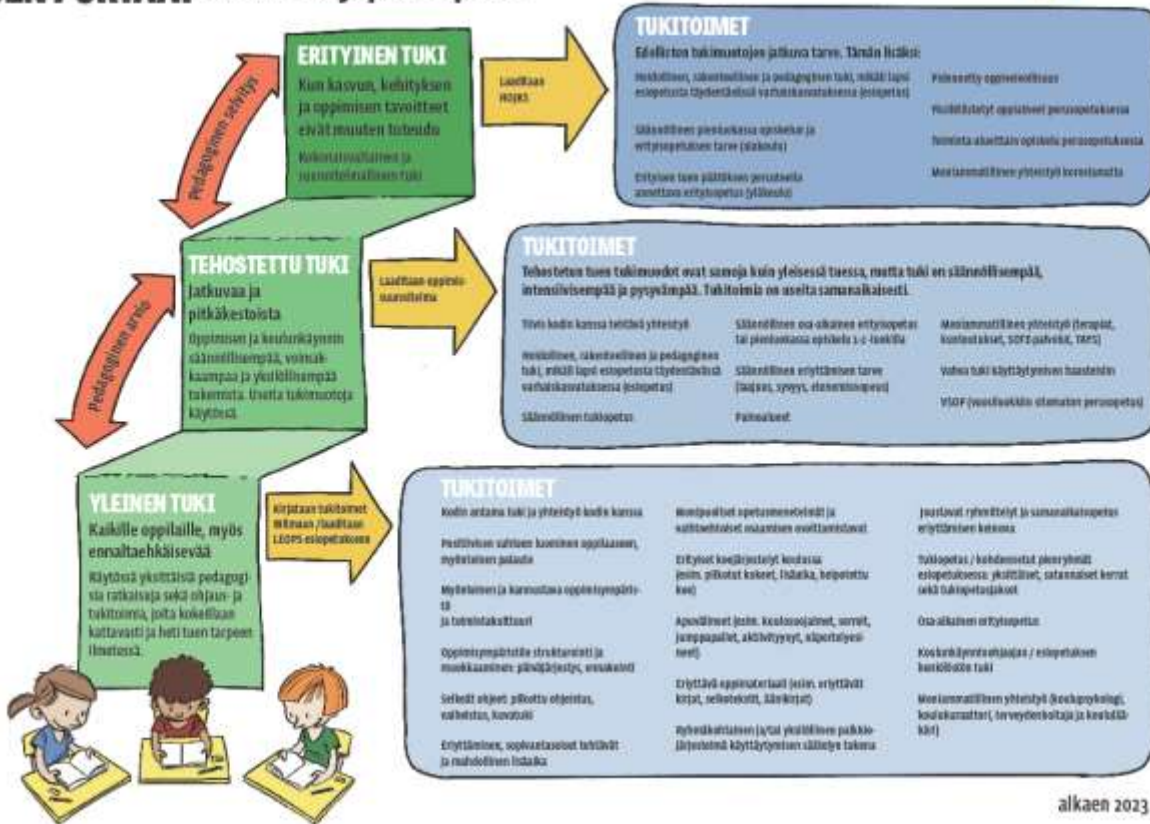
ERITYINEN TUKI
Kun kasvun, kehityksen ja oppimisen tavoitteet eivät muuten toteudu
Kokonaisvaltainen ja suunnitelmallinen tuki

Pedagoginen selvitys

Laaditaan HOJKS

TUKITOIMET
Edellisten tukimuotojen jatkuva tarve. Tämän lisäksi:
Henkilöllinen, rakenteellinen ja pedagoginen tuki, mikäli lapsi esiopetusta täydentävässä varhaiskasvatuksessa (esiopetus)
Säännöllinen pienluokassa opiskelu ja erityisopetuksen tarve (alakoulu)
Erityisen tuen päätöksen perusteella annettava erityisopetus (yläkoulu)
Pidennetty oppivelvollisuus
Yksilöllistetyt oppiaineet perusopetuksessa
Toiminta-alueittain opiskelu perusopetuksessa
Moniammatillinen yhteistyö korostunutta

TEHOSTETTU TUKI
Jatkuvaa ja pitkäkestoista
Oppimisen ja koulunkäynnin säännöllisempää, voimakkaampaa ja yksilöllisempää tukemista. Useita tukimuotoja käytössä.

Pedagoginen arvio

Laaditaan oppimissuunnitelma

TUKITOIMET
Tehostetun tuen tukimuodot ovat samoja kuin yleisessä tuessa, mutta tuki on säännöllisempää, intensiivisempää ja pysyvämpää. Tukitoimia on useita samanaikaisesti.
Tiivis kodin kanssa tehtävä yhteistyö
Henkilöllinen, rakenteellinen ja pedagoginen tuki, mikäli lapsi esiopetusta täydentävässä varhaiskasvatuksessa (esiopetus)
Säännöllinen tukiopetus
Säännöllinen osa-aikainen erityisopetus tai pienluokassa opiskelu 1-1 -tuokioita
Säännöllinen eriyttämisen tarve (laajuus, syvyys, etenemisnopeus)
Palmualeet
Moniammatillinen yhteistyö (terapiat, kuntoutukset, SOTE-palvelut, TAPS)
Vahva tuki käyttäytymisen haasteisiin
VSOP (vuosiluokkiin sitomaton perusopetus)

YLEINEN TUKI
Kaikille oppilaille, myös ennaltaehkäisevää
Käytössä yksittäisiä pedagogisia ratkaisuja sekä ohjaus- ja tukitoimia, joita kokeillaan kattavasti ja heti tuen tarpeen ilmetessä.

Kirjataan tukitoimet Wilmaan / Laaditaan LEOPS esiopetuksessa

TUKITOIMET
Kodin antama tuki ja yhteistyö kodin kanssa
Positiivisen sallivan kuvan oppilaasta, myönteinen palaute
Myönteinen ja kannustava oppimisympäristö ja toimintakulttuuri
Oppimisympäristön strukturointi ja muokkaaminen: päiväjärjestys, ennakointi
Selkeät ohjeet: pilkottu ohjeistus, kalvotus, kuvatuki
Eriyttäminen, sopivantasoiset tehtävät ja mahdollinen lisäaika
Monipuoliset opetusmenetelmät ja vaihtoehtoiset osaamisen osoittamistavat
Erityiset koejärjestelyt kouluissa (esim. pilkotut kokeet, lisäaika, helpotettu koe)
Apuvälineet (esim. kuulosuojaimet, sermit, jumppapallot, aktiivityynyt, käpertelyesineet)
Eriyttävä oppimateriaali (esim. eriyttävät kirjat, selkokirjat, äänikirjat)
Ryhmäkohtainen ja/tai yksilöllinen palkkiojärjestelmä käyttäytymisen säätelyn tukena
Joustavat ryhmittelyt ja samanaikaisopetus eriyttämisen keinona
Tukiopetus / kohdennetut pienryhmät esiopetuksessa: yksittäiset, satunnaiset kerrat sekä tukiopetusjaksot
Osa-aikainen erityisopetus
Koulunkäynninohjaajan / esiopetuksen henkilöstön tuki
Moniammatillinen yhteistyö (koulupsykologi, koulukuraattori, terveydenhoitaja ja koululääkäri)

alkaen 2023